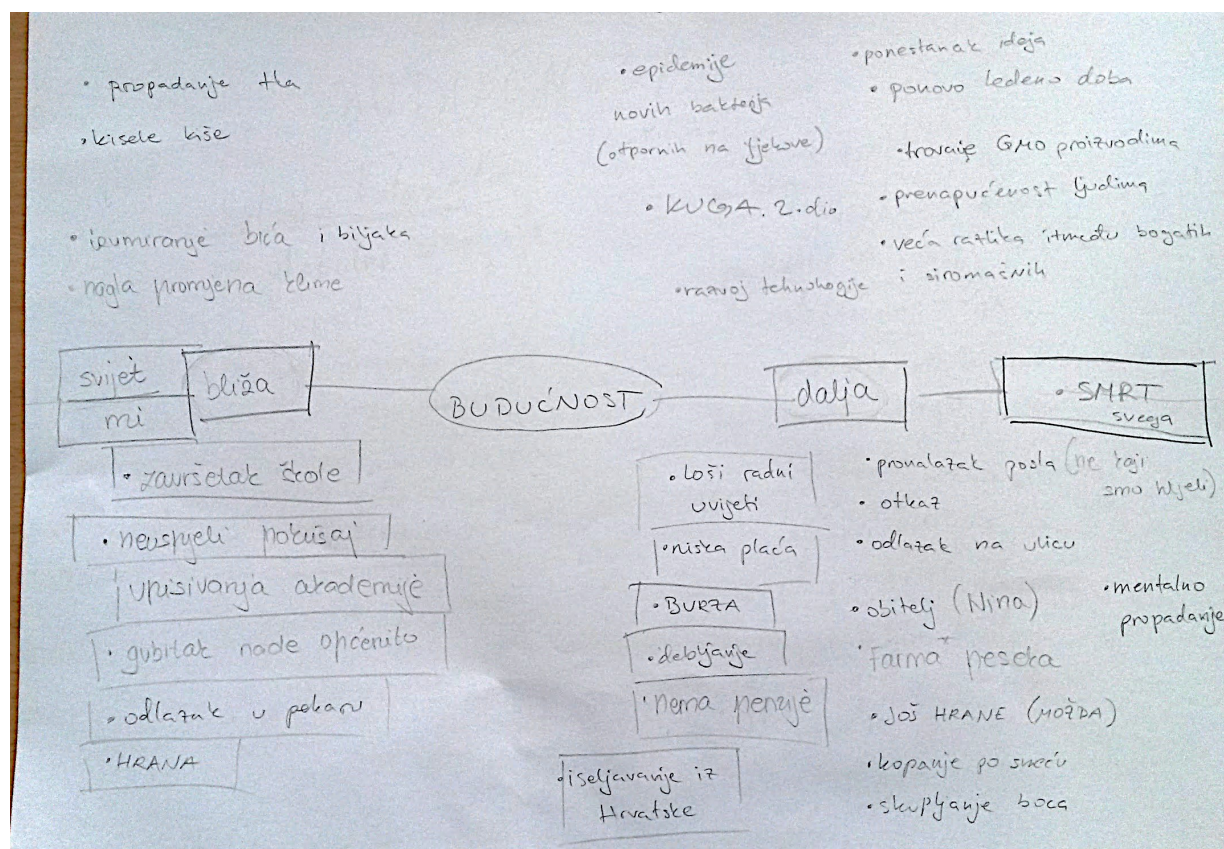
• propadanje tla

• kisele kiše

• izumiranje bića i biljaka

• nagla promjena klime

• epidemije novih bakterija (otpornih na lijekove)

• KUGA 2. dio

• razvoj tehnologije

• ponestanak idaja

• ponovo ledeno doba

• trovanje GMO proizvodima

• prenapučenost ljudima

• veća razlika između bogatih i siromašnih

svijet

mi

bliža

BUDUĆNOST

dalja

• SMRT svega

• završetak škole

• neuspjeli pokušaj upisivanja akademije

• gubitak nade općenito

• odlazak u pekaru

• HRANA

• loši radni uvjeti

• niska plaća

• BURZA

• debljanje

• nema penzije

• iseljavanje iz Hrvatske

• pronalazak posla (ne koji smo htjeli)

• otkaz

• odlazak na ulicu

• obitelj (Nina)

• Farma pesaka

• JOŠ HRANE (MOŽDA)

• kopanje po smeću

• skupljanje boca

• mentalno propadanje